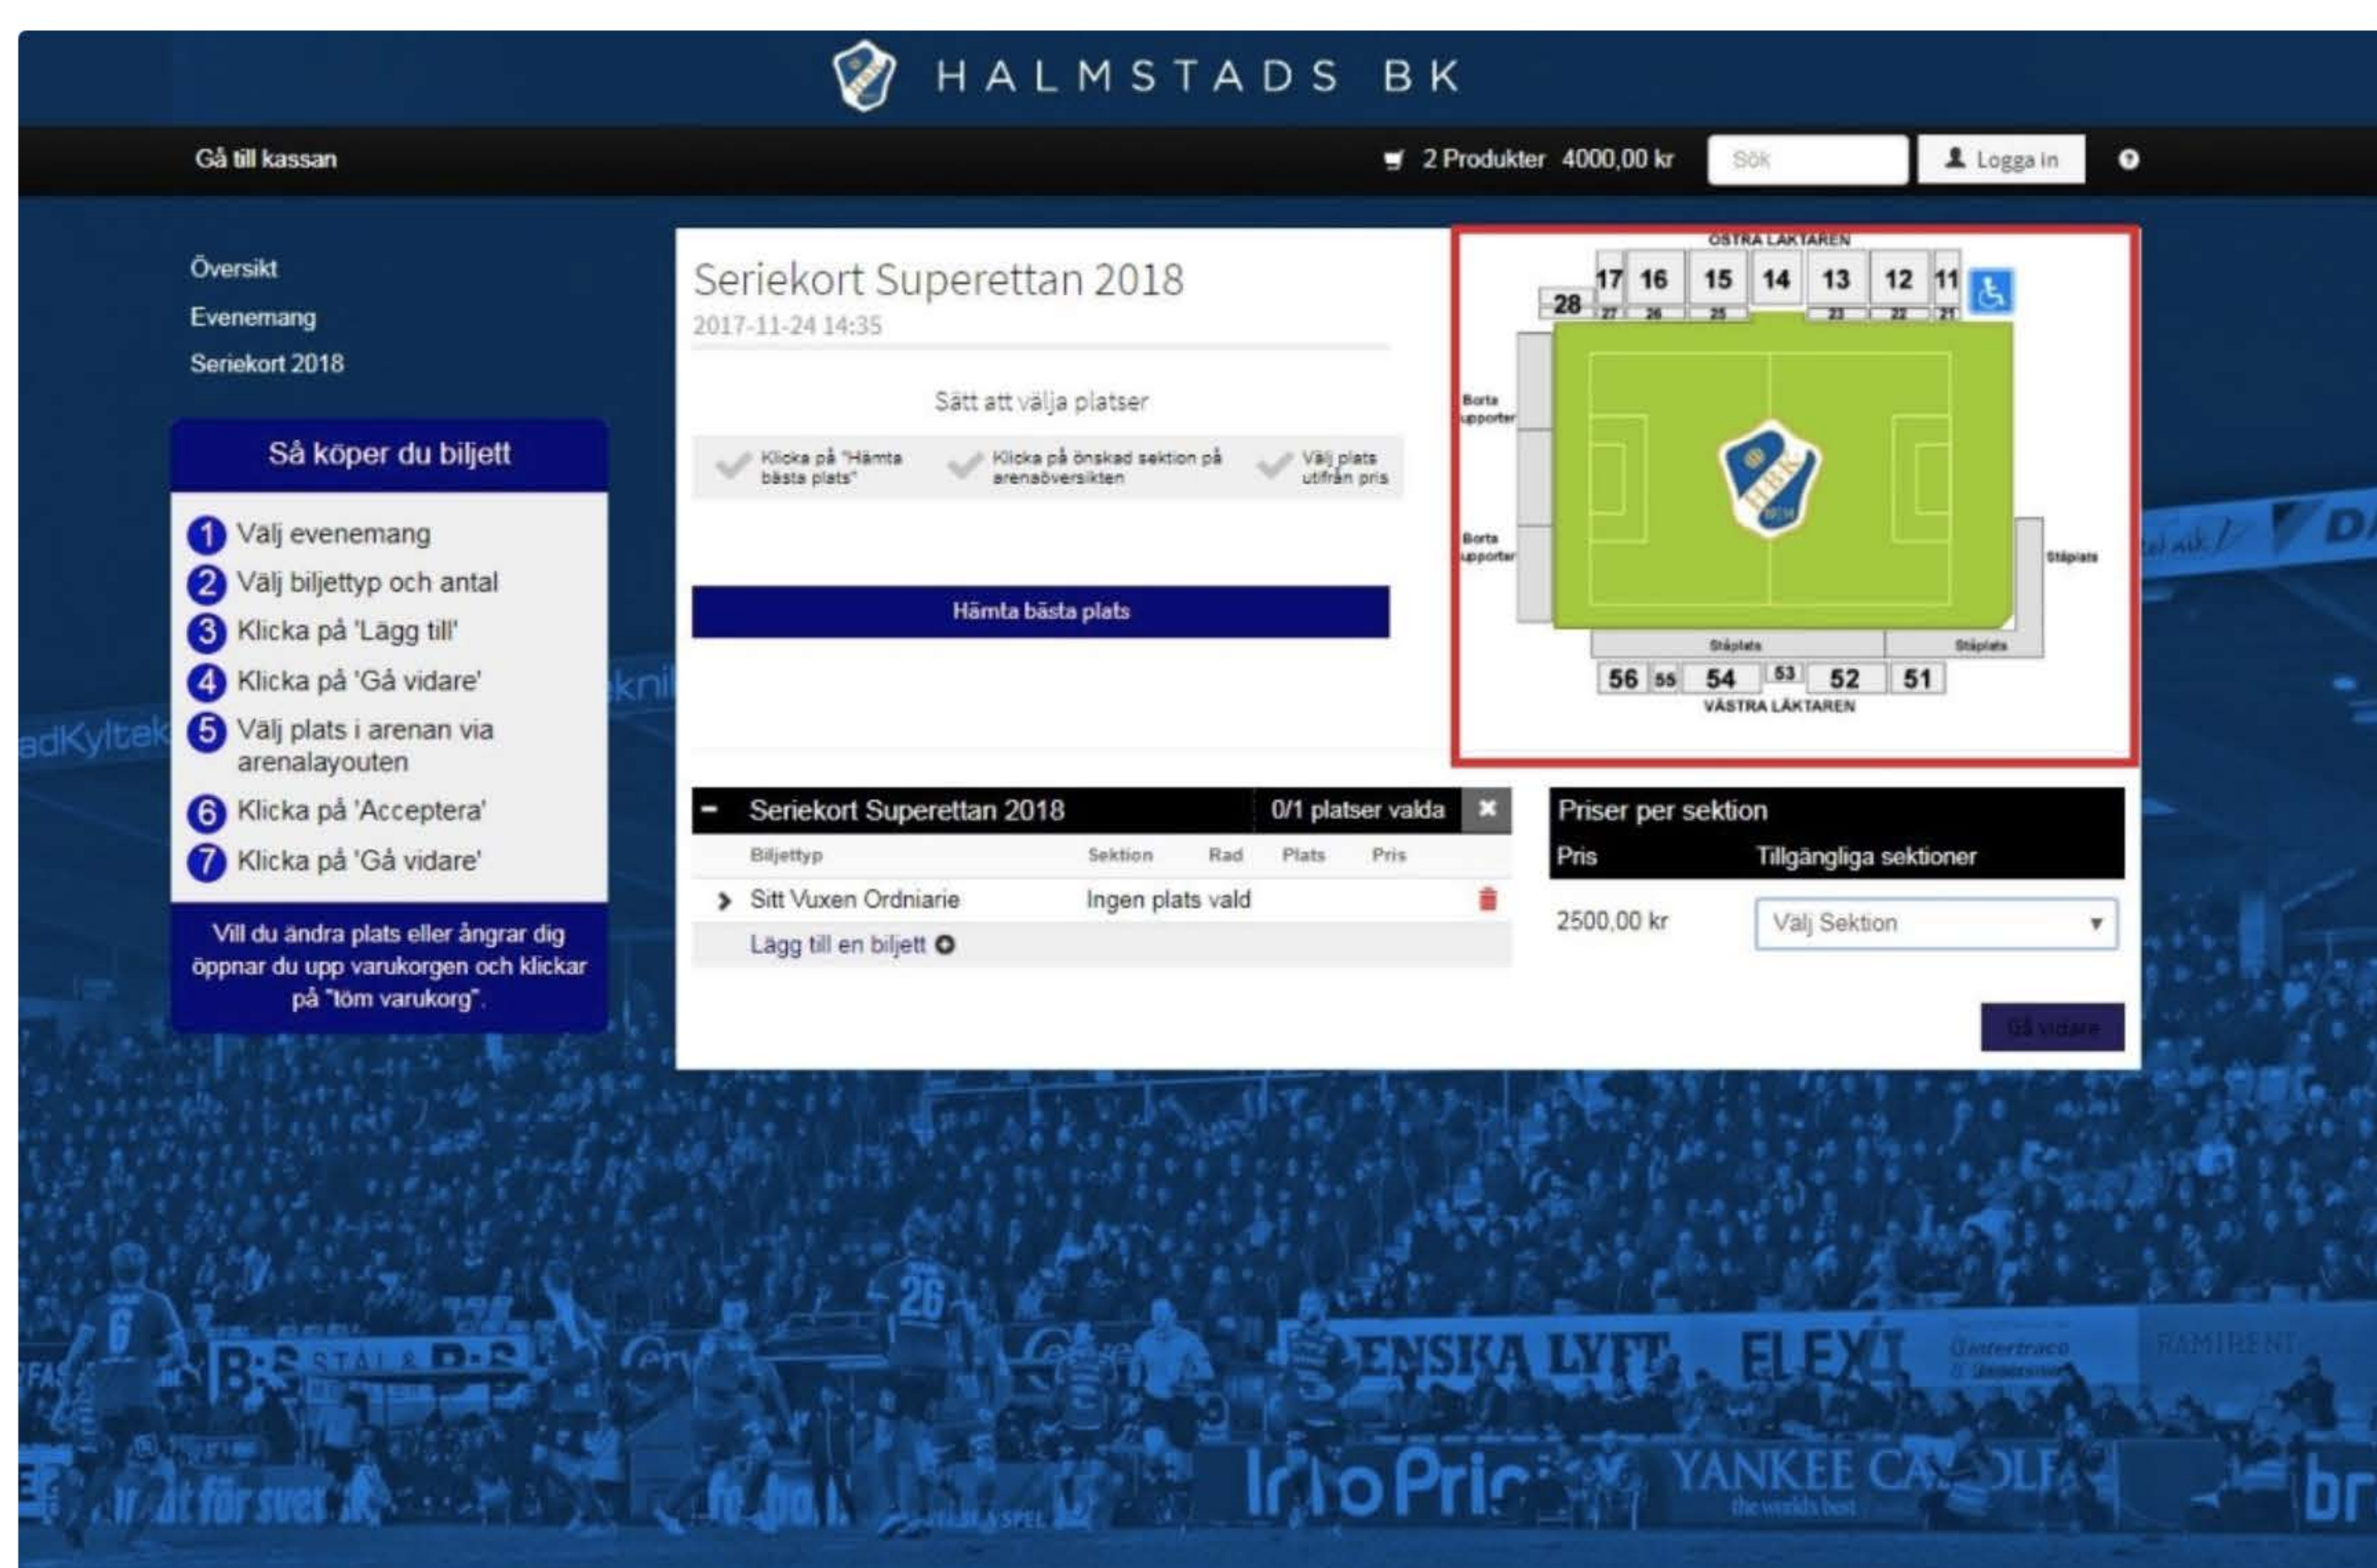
HALMSTADS BK

Gå till kassan

2 Produkter 4000,00 kr Sök Logga in

Översikt
Evenemang
Seriekort 2018

Så köper du biljett

1 Välj evenemang
2 Välj biljettyp och antal
3 Klicka på 'Lägg till'
4 Klicka på 'Gå vidare'
5 Välj plats i arenan via arenalayouten
6 Klicka på 'Acceptera'
7 Klicka på 'Gå vidare'

Vill du ändra plats eller ångrar dig öppnar du upp varukorgen och klickar på "töm varukorg".

Seriekort Superettan 2018
2017-11-24 14:35

Sätt att välja platser

Klicka på "Hämta bästa plats"
Klicka på önskad sektion på arenaöversikten
Välj plats utifrån pris

Hämta bästa plats

ÖSTRA LÄKTAREN
28 17 16 15 14 13 12 11
27 26 25 23 22 21
Borta supporter
Borta supporter
Ståplats
Ståplats
Ståplats
56 55 54 53 52 51
VÄSTRA LÄKTAREN

Seriekort Superettan 2018 0/1 platser valda

| Biljettyp | Sektion | Rad | Plats | Pris |
|---|---|---|---|---|
| Sitt Vuxen Ordniarie | Ingen plats vald | | | |

Lägg till en biljett

Priser per sektion
| Pris | Tillgängliga sektioner |
|---|---|
| 2500,00 kr | Välj Sektion |

Gå vidare